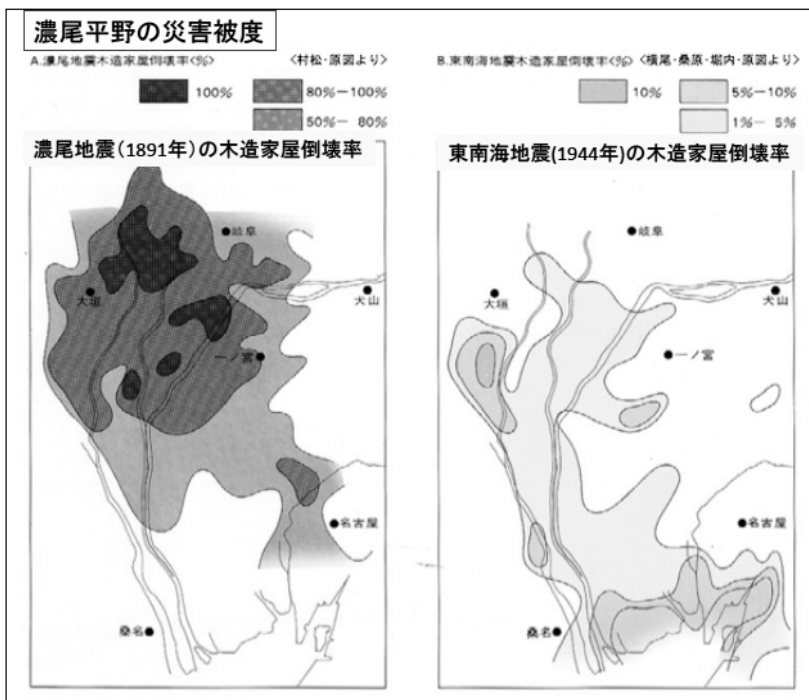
濃尾平野の災害被度

A.濃尾地震木造家屋倒壊率(%) 〈村松・原図より〉

100%
80%ー100%
50%ー 80%

濃尾地震(1891年)の木造家屋倒壊率

岐阜
大垣
犬山
一ノ宮
名古屋
桑名

B.東南海地震木造家屋倒壊率(%) 〈横尾・桑原・堀内・原図より〉

10%
5%ー10%
1%ー 5%

東南海地震(1944年)の木造家屋倒壊率

岐阜
大垣
犬山
一ノ宮
名古屋
桑名